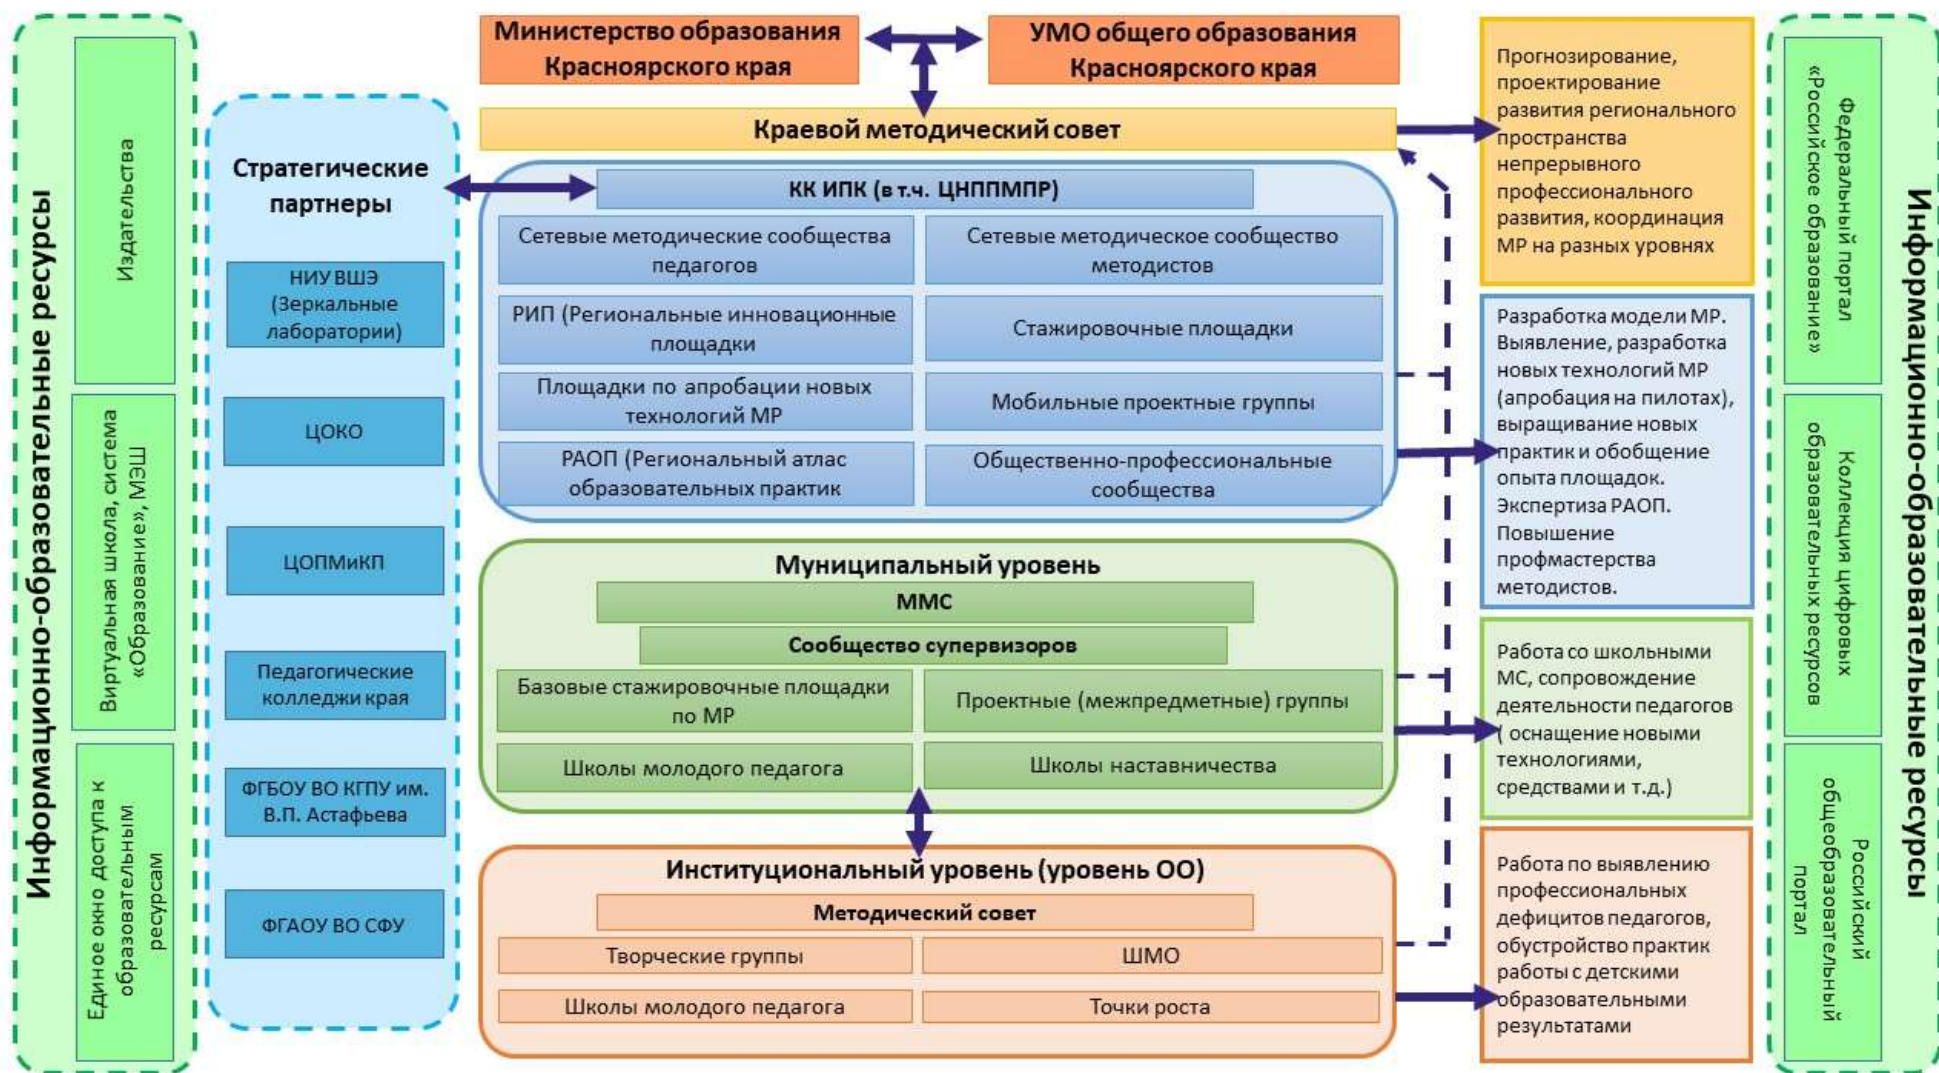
Информационно-образовательные ресурсы

Издательства

Виртуальная школа, система «Образование», МЭШ

Единое окно доступа к образовательным ресурсам

Стратегические партнеры

НИУ ВШЭ (Зеркальные лаборатории)

ЦОКО

ЦОПМиКП

Педагогические колледжи края

ФГБОУ ВО КГПУ им. В.П. Астафьева

ФГАОУ ВО СФУ

Министерство образования Красноярского края

УМО общего образования Красноярского края

Краевой методический совет

КК ИПК (в т.ч. ЦНППМПР)

Сетевые методические сообщества педагогов

Сетевые методическое сообщество методистов

РИП (Региональные инновационные площадки

Стажировочные площадки

Площадки по апробации новых технологий МР

Мобильные проектные группы

РАОП (Региональный атлас образовательных практик

Общественно-профессиональные сообщества

Муниципальный уровень

ММС

Сообщество супервизоров

Базовые стажировочные площадки по МР

Проектные (межпредметные) группы

Школы молодого педагога

Школы наставничества

Институциональный уровень (уровень ОО)

Методический совет

Творческие группы

ШМО

Школы молодого педагога

Точки роста

Прогнозирование, проектирование развития регионального пространства непрерывного профессионального развития, координация МР на разных уровнях

Разработка модели МР. Выявление, разработка новых технологий МР (апробация на пилотах), выращивание новых практик и обобщение опыта площадок. Экспертиза РАОП. Повышение профмастерства методистов.

Работа со школьными МС, сопровождение деятельности педагогов ( оснащение новыми технологиями, средствами и т.д.)

Работа по выявлению профессиональных дефицитов педагогов, обустройство практик работы с детскими образовательными результатами

Федеральный портал «Российское образование»

Коллекция цифровых образовательных ресурсов

Российский общеобразовательный портал

Информационно-образовательные ресурсы